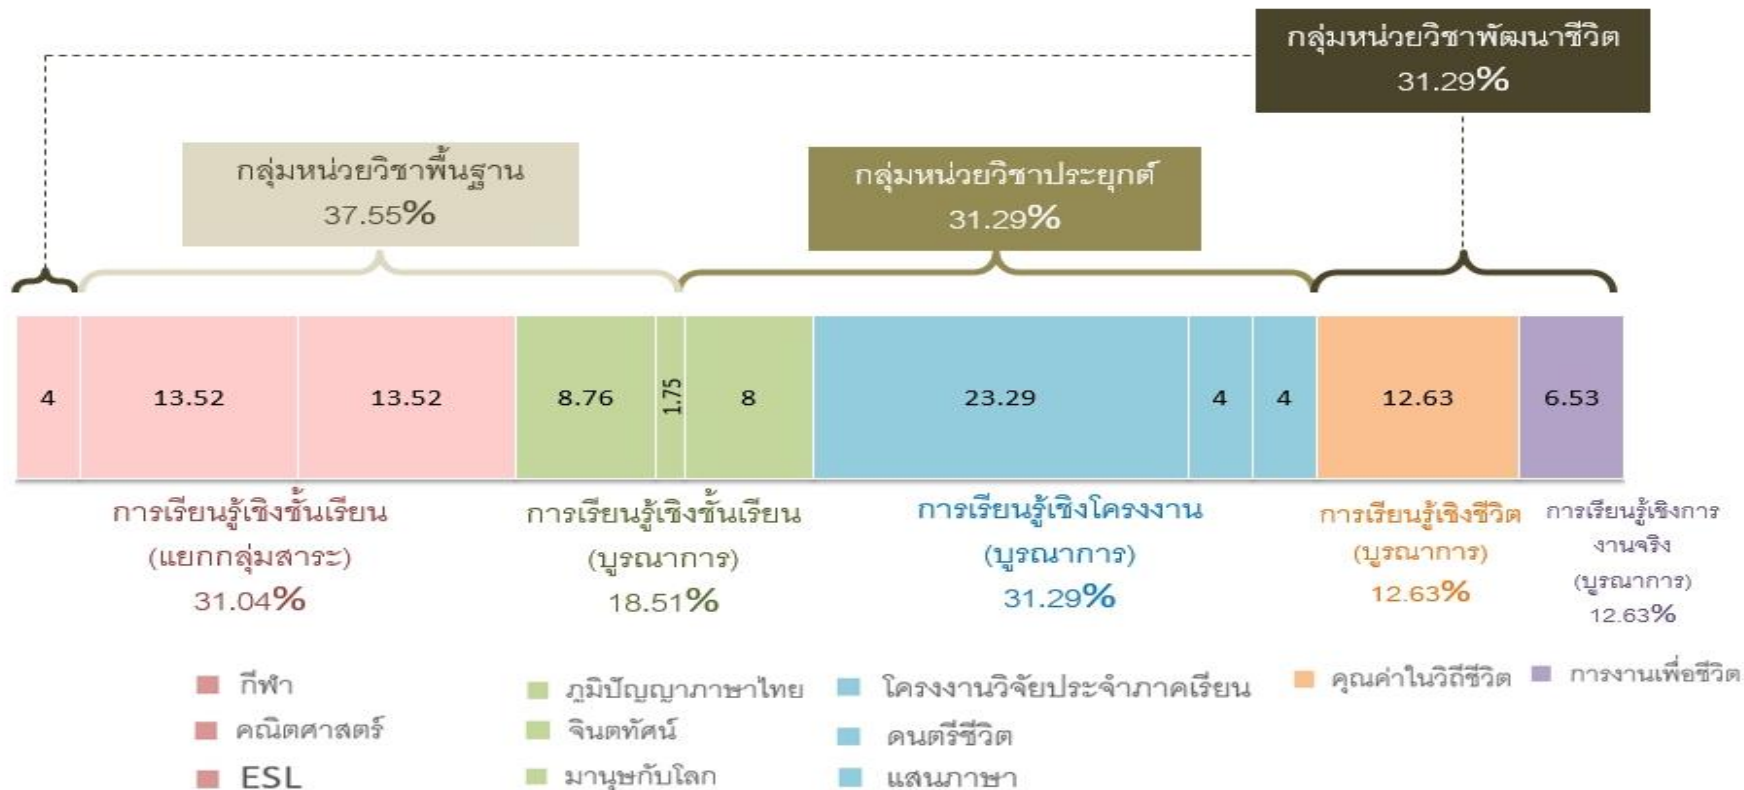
กลุ่มหน่วยวิชาพัฒนาชีวิต
31.29%

กลุ่มหน่วยวิชาพื้นฐาน
37.55%

กลุ่มหน่วยวิชาประยุกต์
31.29%

| 4 | 13.52 | 13.52 | 8.76 | 1.75 | 8 | 23.29 | 4 | 4 | 12.63 | 6.53 |
|---|---|---|---|---|---|---|---|---|---|---|

การเรียนรู้เชิงชั้นเรียน (แยกกลุ่มสาระ) 31.04%

การเรียนรู้เชิงชั้นเรียน (บูรณาการ) 18.51%

การเรียนรู้เชิงโครงงาน (บูรณาการ) 31.29%

การเรียนรู้เชิงชีวิต (บูรณาการ) 12.63%

การเรียนรู้เชิงการงานจริง (บูรณาการ) 12.63%

กีฬา
คณิตศาสตร์
ESL

ภูมิปัญญาภาษาไทย
จินตทัศน์
มานุษกับโลก

โครงงานวิจัยประจำภาคเรียน
ดนตรีชีวิต
แสนภาษา

คุณค่าในวิถีชีวิต

การงานเพื่อชีวิต